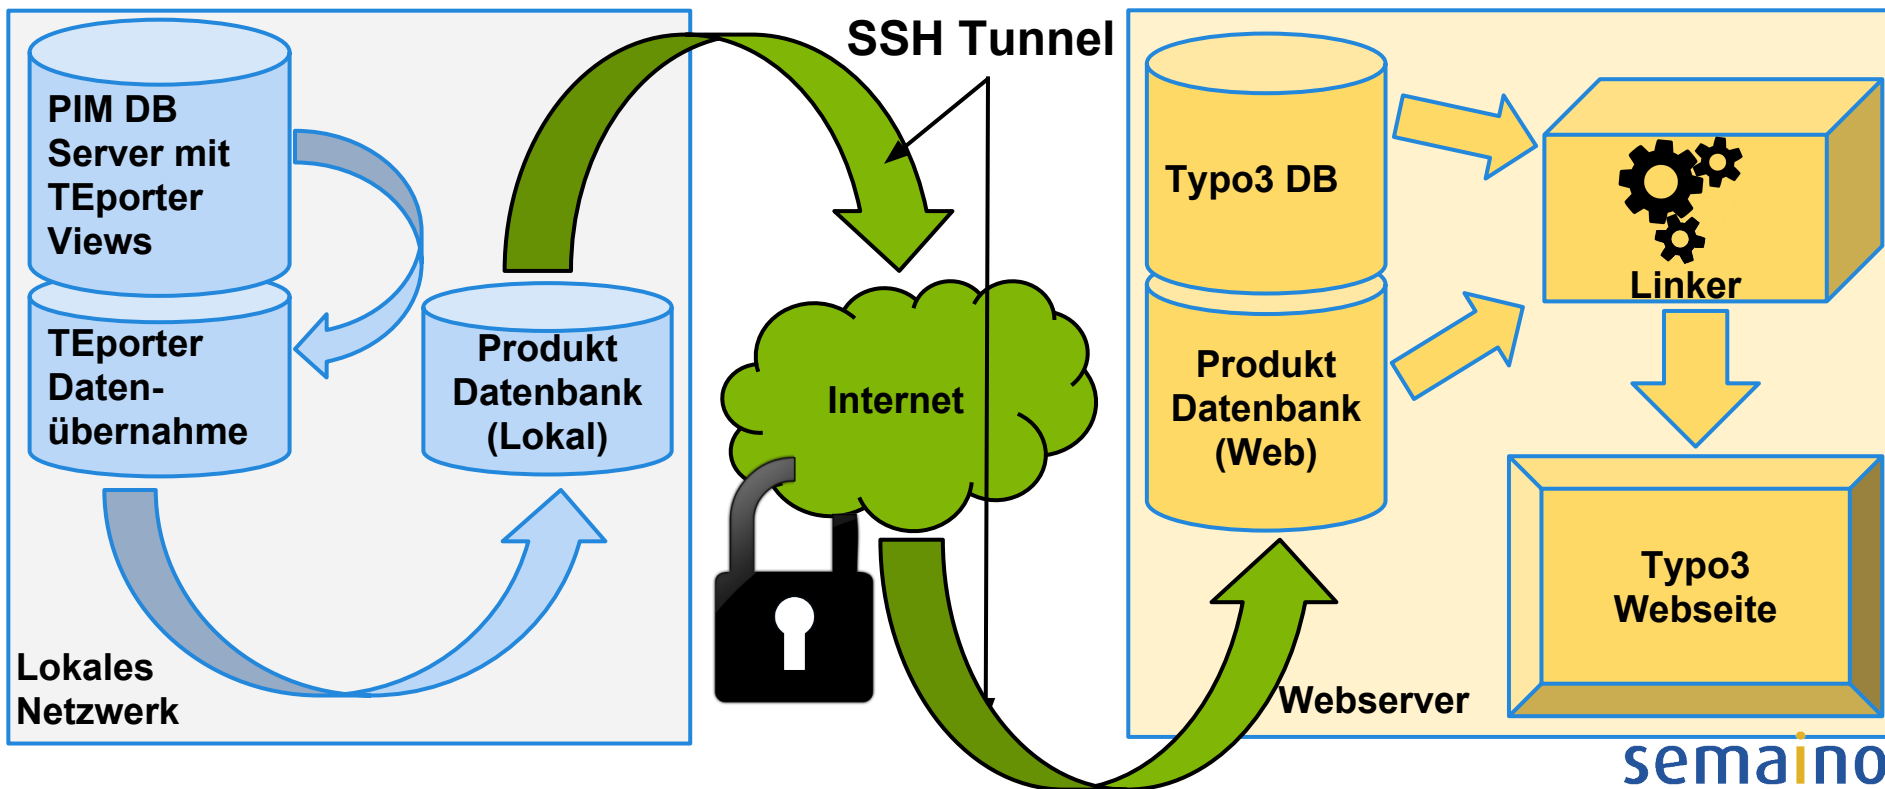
SSH Tunnel

PIM DB Server mit TEporter Views

TEporter Datenübernahme

Produkt Datenbank (Lokal)

Lokales Netzwerk

Internet

Typo3 DB

Produkt Datenbank (Web)

Linker

Typo3 Webseite

Webserver

semaino